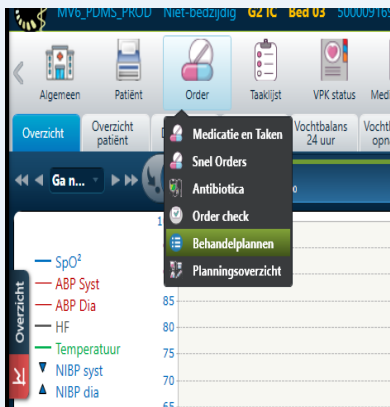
MV6_PDMS_PROD Niet-bedzijdig G2 IC Bed 03 50000916

Algemeen
Patiënt
Order
Taaklijst
VPK status
Med

Overzicht
Overzicht patiënt
D
Vochtbalans 24 uur
Vocht opn

Ga n...

Medicatie en Taken
Snel Orders
Antibiotica
Order check
Behandelplannen
Planningsoverzicht

SpO²
ABP Syst
ABP Dia
HF
Temperatuur
NIBP syst
NIBP dia

Overzicht

1
90
85
80
75
70
65

,,,